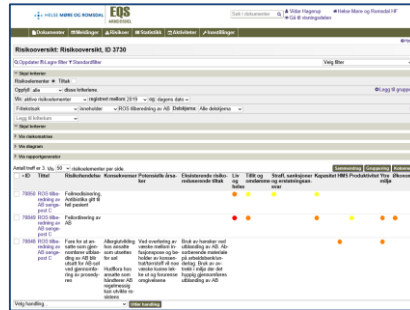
HELSE MØRE OG ROMSDAL EQS

Søk i dokumente | Vikke Hagerup | Helse Møre og Romsdal HF | Gå til startsgjelden

Dokumenter | Meldinger | Risikoer | Statistikk | Aktiviteter | Innstillinger

Risikooversikt: Risikooversikt, ID 3730

Oppdater | Lagre filter | Standardfilter

Velg filter

Skjul kriterier

Risikokriterier | Tiltak

Oppfylt alle | disse kriteriene

Vis aktive risikovurderinger | registrert mellom 2019 | til | dagens dato

Fellesbruk | inneholder | ROS tilbereding av AB | Databjeme | Alle databjeme

Legg til kriterium

Skjul kriterier

Vis risikomatrise

Vis diagram

Vis rapportgenerator

Antall treff er 3. Vis 50 risikovurderinger per side

| ID | Tittel | Risikofaktorer | Konsekvenser | Potensielle årsaker | Eksisterende risikoreduserende tiltak | Liv og helse | Tillit og omdømme | Straff, sanksjoner og erstatningsansvar | Kapasitet | HMS | Produktivitet | Ytre miljø | Økonomi |
|---|---|---|---|---|---|---|---|---|---|---|---|---|---|
| 78856 | ROS tilberedning av AB sengepost C | Feilmedisinering. Antibiotika gitt til feil pasient | | | | | | | | | | | |
| 78858 | ROS tilberedning av AB sengepost C | Feilkordinering av AB | | | | | | | | | | | |
| 78868 | ROS tilberedning av AB sengepost C | Fare for at ansatte som gjennomfører utblanding av AB blir utsatt for AB ved sprut / inhalasjon og ev. prosedyre | Allergiutvikling hos ansatte som utsettes for sol. Hudflora hos ansatte som håndterer AB regelmessig kan utvikle resistens | Ved overføring av væske mellom hetteglass og forbeholder en tommel/sprøyte til ev. væske komme lekke ut og forurense omgivelsene | Bruk av hansker ved utblanding av AB. Bruk av avbrekkande ved sikkelig utblanding. Bruk av arbeidsplassen ved hyppig gjennomføres utblanding av AB | | | | | | | | |

Velg handling | Utfør handling